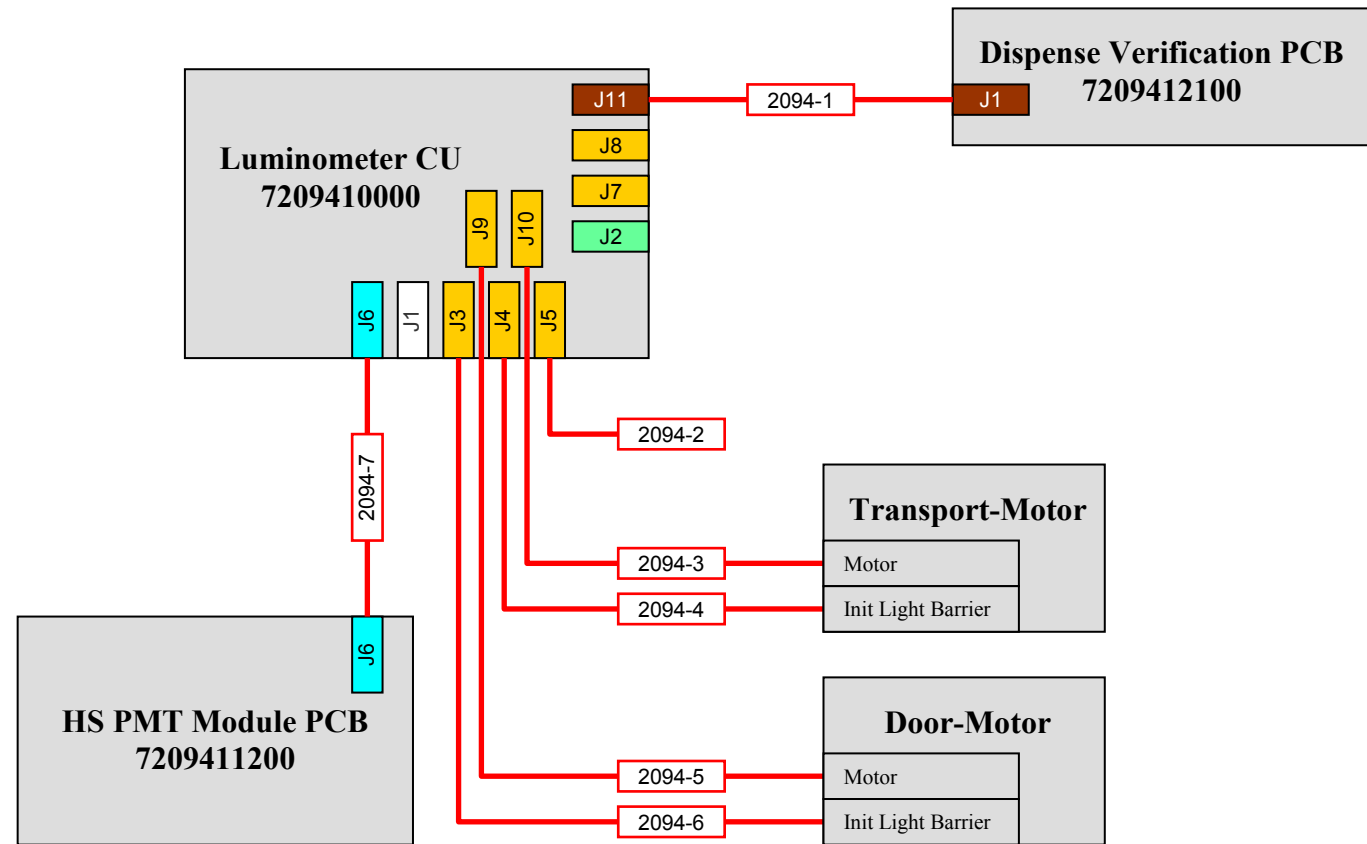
Dispense Verification PCB
7209412100

J1

2094-1

J11

J8

J7

J2

Luminometer CU
7209410000

J9

J10

J6

J1

J3

J4

J5

2094-2

2094-7

Transport-Motor

2094-3

Motor

2094-4

Init Light Barrier

J6

HS PMT Module PCB
7209411200

Door-Motor

2094-5

Motor

2094-6

Init Light Barrier